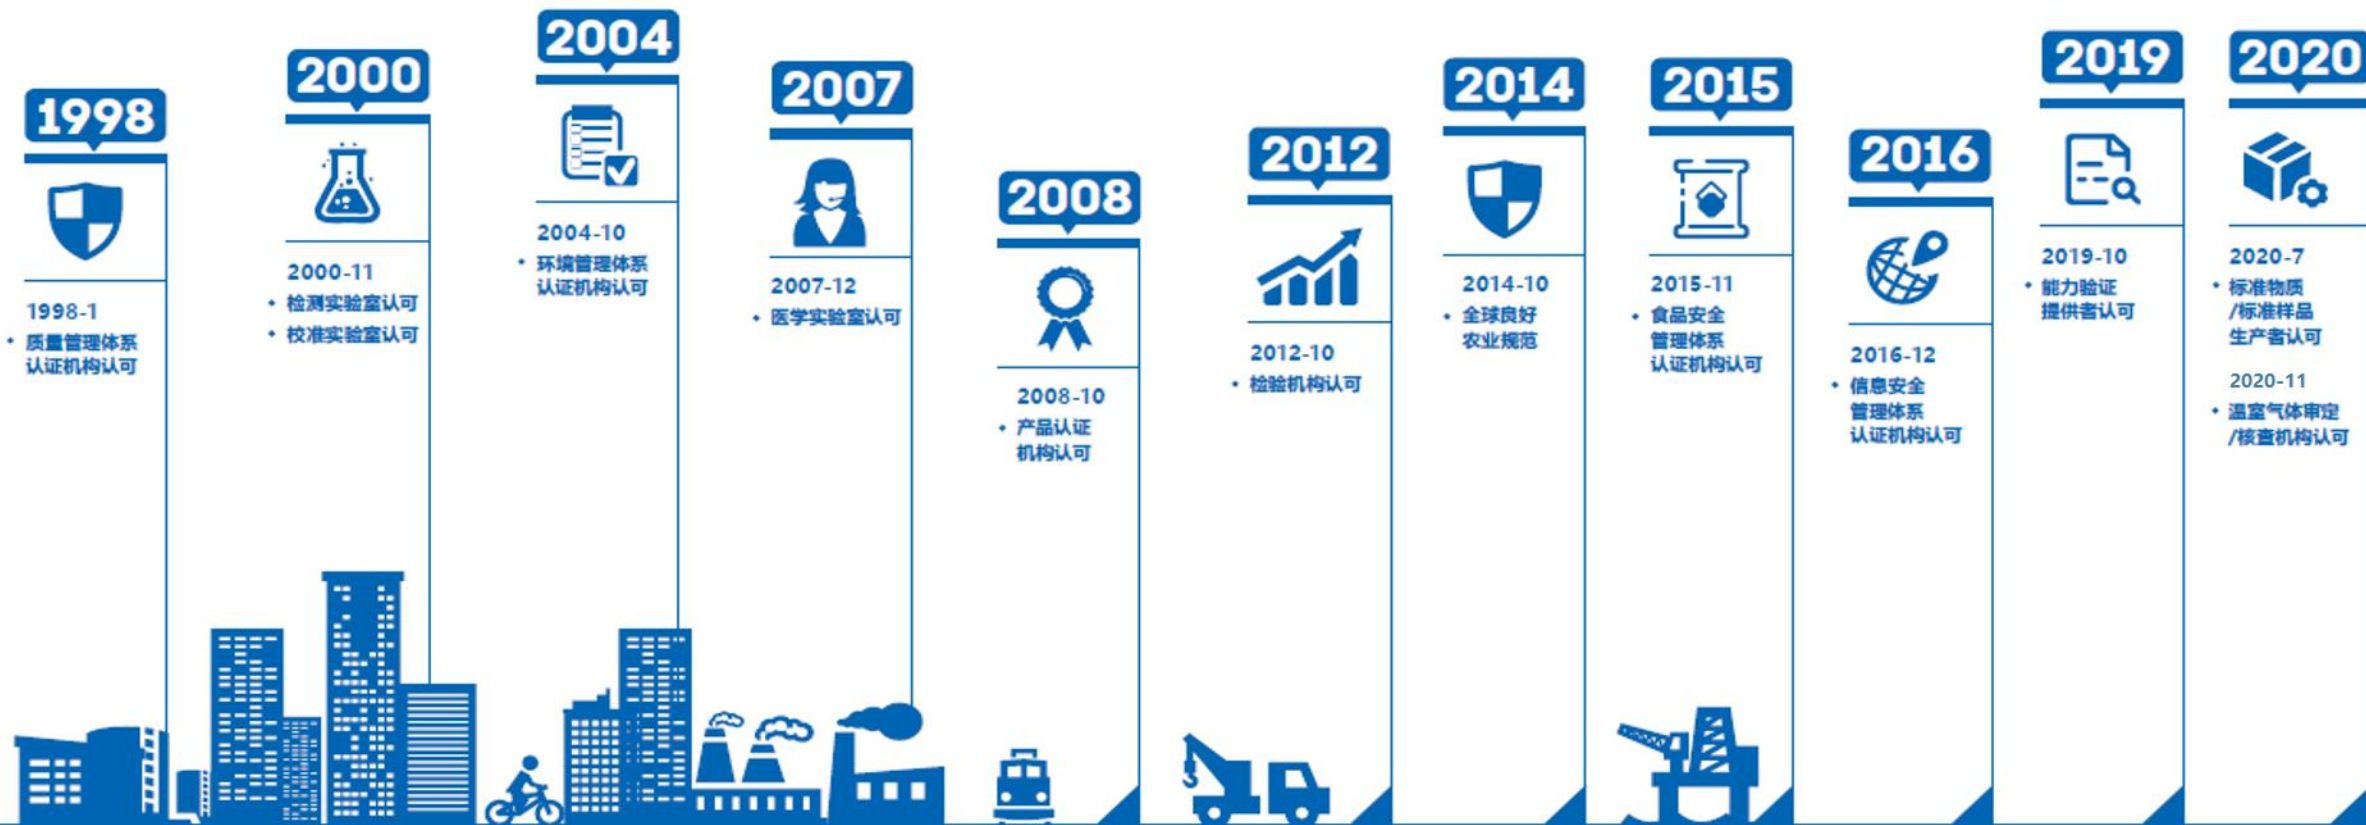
1998

1998-1
• 质量管理体系认证机构认可

2000

2000-11
• 检测实验室认可
• 校准实验室认可

2004

2004-10
• 环境管理体系认证机构认可

2007

2007-12
• 医学实验室认可

2008

2008-10
• 产品认证机构认可

2012

2012-10
• 检验机构认可

2014

2014-10
• 全球良好农业规范

2015

2015-11
• 食品安全管理体系认证机构认可

2016

2016-12
• 信息安全管理体系认证机构认可

2019

2019-10
• 能力验证提供者认可

2020

2020-7
• 标准物质/标准样品生产者认可

2020-11
• 温室气体审定/核查机构认可